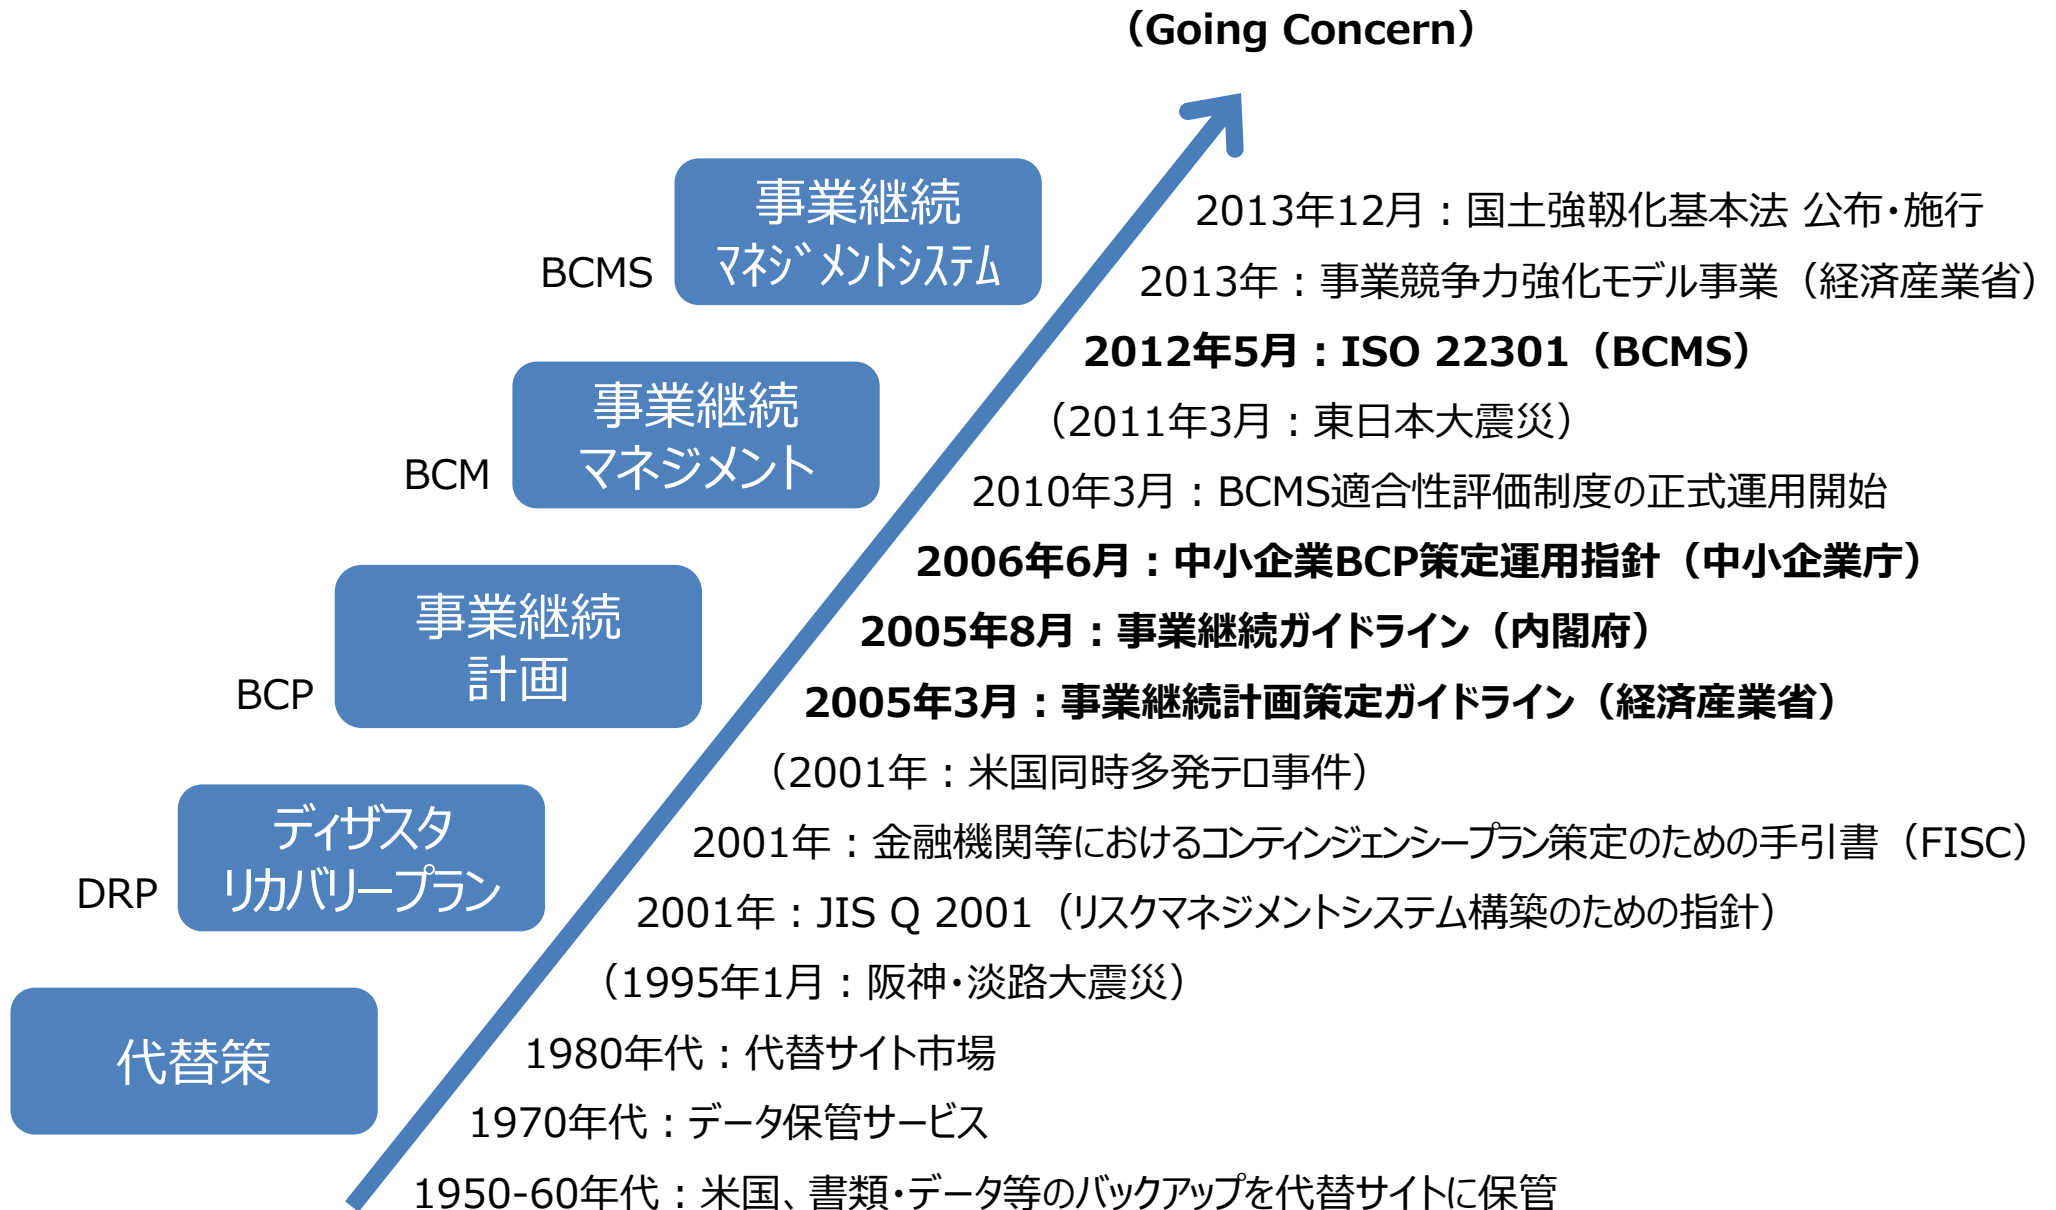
（Going Concern）

BCMS
事業継続
ﾏﾈｼﾞﾒﾝﾄｼｽﾃﾑ

BCM
事業継続
マネジメント

BCP
事業継続
計画

DRP
ディザスタ
リカバリープラン

代替策

2013年12月：国土強靭化基本法 公布・施行
2013年：事業競争力強化モデル事業（経済産業省）
**2012年5月：ISO 22301（BCMS）**
（2011年3月：東日本大震災）
2010年3月：BCMS適合性評価制度の正式運用開始
**2006年6月：中小企業BCP策定運用指針（中小企業庁）**
**2005年8月：事業継続ガイドライン（内閣府）**
**2005年3月：事業継続計画策定ガイドライン（経済産業省）**
（2001年：米国同時多発テロ事件）
2001年：金融機関等におけるコンティンジェンシープラン策定のための手引書（FISC）
2001年：JIS Q 2001（リスクマネジメントシステム構築のための指針）
（1995年1月：阪神・淡路大震災）
1980年代：代替サイト市場
1970年代：データ保管サービス
1950-60年代：米国、書類・データ等のバックアップを代替サイトに保管